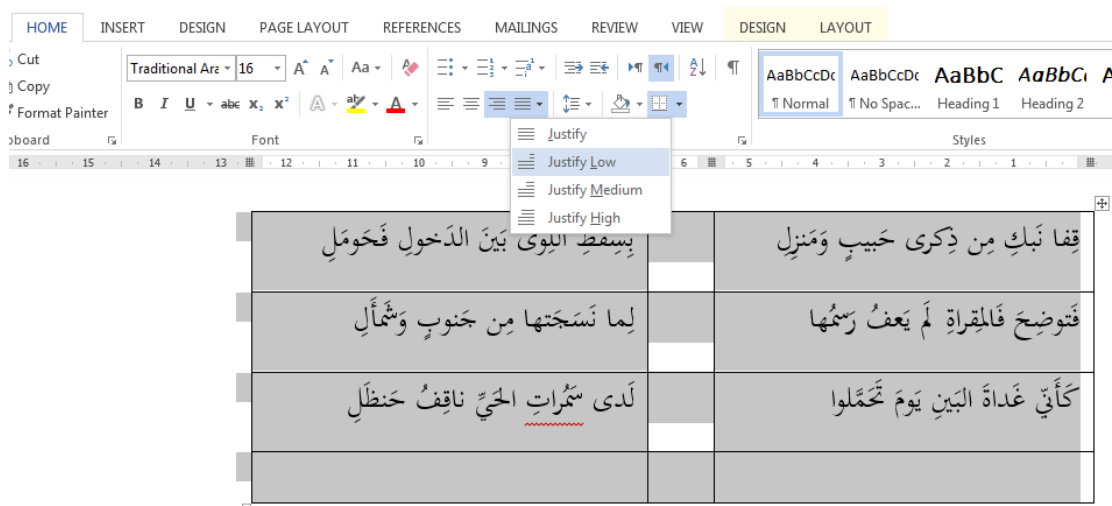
HOME INSERT DESIGN PAGE LAYOUT REFERENCES MAILINGS REVIEW VIEW DESIGN LAYOUT

Cut
Copy
Format Painter
board

Traditional Ara 16
B I U abc $x_2$ $x^2$
Font

Justify
Justify Low
Justify Medium
Justify High

AaBbCcDc ¶ Normal
AaBbCcDc ¶ No Spac...
AaBbC Heading 1
AaBbCc Heading 2
Styles

16 15 14 13 12 11 10 9 6 5 4 3 2 1

| قِفا نَبكِ مِن ذِكرى حَبيبٍ وَمَنزِلِ | | بِسِقطِ اللِوى بَينَ الدَخولِ فَحَومَلِ |
|---|---|---|
| فَتوضِحَ فَالمِقراةِ لَم يَعفُ رَسمُها | | لِما نَسَجَتها مِن جَنوبٍ وَشَمأَلِ |
| كَأَنّي غَداةَ البَينِ يَومَ تَحَمَّلوا | | لَدى سَمُراتِ الحَيِّ ناقِفُ حَنظَلِ |
| | | |